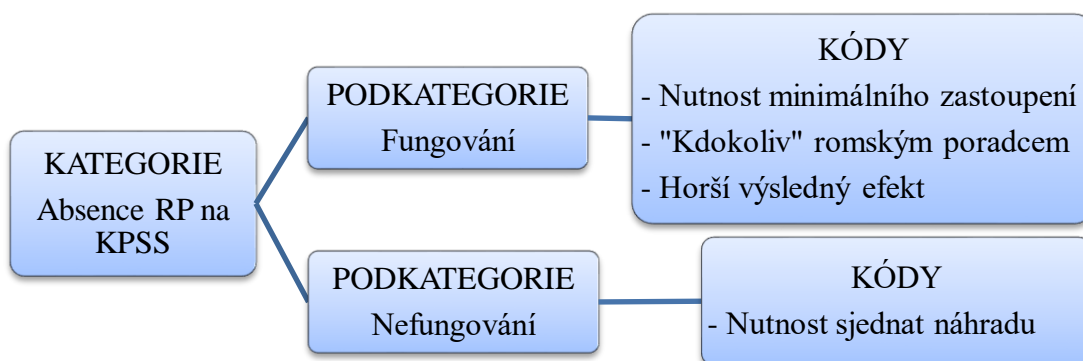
KATEGORIE
Absence RP na KPSS

PODKATEGORIE
Fungování

KÓDY
- Nutnost minimálního zastoupení
- "Kdokoliv" romským poradcem
- Horší výsledný efekt

PODKATEGORIE
Nefungování

KÓDY
- Nutnost sjednat náhradu